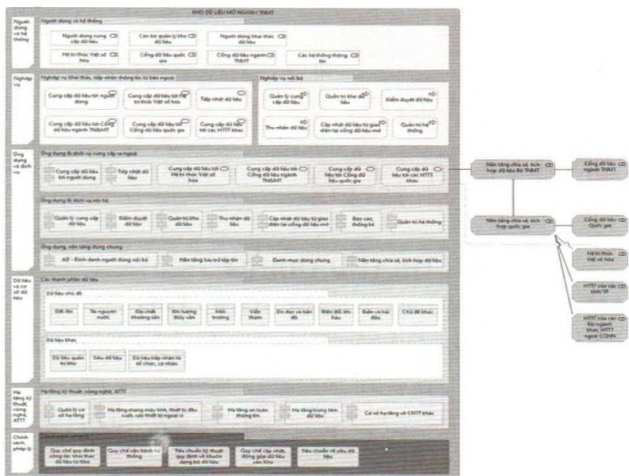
KHO DỮ LIỆU MỞ NGÀNH TNMT

Người dùng và hệ thống

Người dùng và hệ thống

Người dùng cung cấp dữ liệu

Cán bộ quản lý kho dữ liệu

Người dùng khai thác dữ liệu

Hệ tri thức Việt số hóa

Cổng dữ liệu quốc gia

Cổng dữ liệu ngành TNMT

Các hệ thống thông tin

Nghiệp vụ

Nghiệp vụ khai thác, tiếp nhận thông tin từ bên ngoài

Cung cấp dữ liệu tới người dùng

Cung cấp dữ liệu tới hệ tri thức Việt số hóa

Tiếp nhận dữ liệu

Cung cấp dữ liệu tới Cổng dữ liệu ngành TNMT

Cung cấp dữ liệu tới Cổng dữ liệu quốc gia

Cung cấp dữ liệu tới các HTTT khác

Nghiệp vụ nội bộ

Quản lý cung cấp dữ liệu

Quản trị kho dữ liệu

Kiểm duyệt dữ liệu

Thu nhận dữ liệu

Cập nhật dữ liệu từ giao diện tài cổng dữ liệu mở

Quản trị hệ thống

Ứng dụng và dịch vụ

Ứng dụng & dịch vụ cung cấp ra ngoài

Cung cấp dữ liệu tới người dùng

Tiếp nhận dữ liệu

Cung cấp dữ liệu tới Hệ tri thức Việt số hóa

Cung cấp dữ liệu tới Cổng dữ liệu ngành TNMT

Cung cấp dữ liệu tới Cổng dữ liệu quốc gia

Cung cấp dữ liệu tới các HTTT khác

Ứng dụng & dịch vụ nội bộ

Quản lý cung cấp dữ liệu

Kiểm duyệt dữ liệu

Quản trị kho dữ liệu

Thu nhận dữ liệu

Cập nhật dữ liệu từ giao diện tài cổng dữ liệu mở

Báo cáo, thống kê

Quản trị hệ thống

Ứng dụng, nền tảng dùng chung

AD - Định danh người dùng nội bộ

Nền tảng lưu trữ tệp tin

Danh mục dùng chung

Nền tảng chia sẻ, kết hợp dữ liệu

Dữ liệu và cơ sở dữ liệu

Các thành phần dữ liệu

Dữ liệu chủ đề

Đất đai

Tài nguyên nước

Địa chất khoáng sản

Khí tượng thủy văn

Môi trường

Viễn thám

Đo đạc và bản đồ

Biến đổi khí hậu

Biển và hải đảo

Chủ đề khác

Dữ liệu khác

Dữ liệu quản trị kho

Siêu dữ liệu

Dữ liệu tiếp nhận từ tổ chức, cá nhân

Hạ tầng kỹ thuật, công nghệ, ATTT

Hạ tầng kỹ thuật, công nghệ, ATTT

Quản lý cơ sở hạ tầng

Hạ tầng mạng máy tính, thiết bị đầu cuối, các thiết bị ngoại vi

Hạ tầng an toàn thông tin

Hạ tầng trung tâm dữ liệu

Cơ sở hạ tầng về CNTT khác

Chính sách, pháp lý

Quy chế quy định công tác vận hành

Quy chế vận hành hệ thống

Tiêu chuẩn kỹ thuật quy chuẩn về khuôn dạng dữ liệu

Quy chế cập nhật, đóng góp dữ liệu của kho

Tiêu chuẩn về siêu dữ liệu

Nền tảng chia sẻ, kết hợp dữ liệu Bộ TNMT

Cổng dữ liệu ngành TNMT

Nền tảng chia sẻ, kết hợp quốc gia

Cổng dữ liệu Quốc gia

Hệ tri thức Việt số hóa

HTTT của các cơ quan TW

HTTT của các Bộ ngành khác, HTTT ngoài CQNN